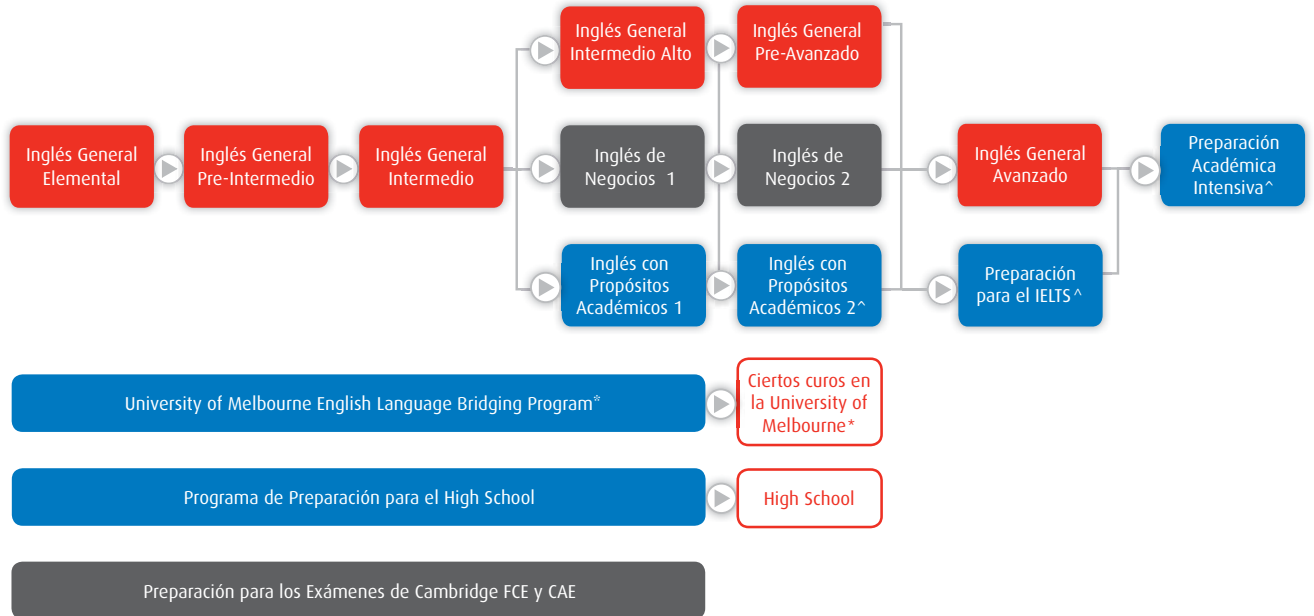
Inglés General Elemental

Inglés General Pre-Intermedio

Inglés General Intermedio

Inglés General Intermedio Alto

Inglés General Pre-Avanzado

Inglés de Negocios 1

Inglés de Negocios 2

Inglés con Propósitos Académicos 1

Inglés con Propósitos Académicos 2^

Inglés General Avanzado

Preparación para el IELTS^

Preparación Académica Intensiva^

University of Melbourne English Language Bridging Program*

Ciertos curos en la University of Melbourne*

Programa de Preparación para el High School

High School

Preparación para los Exámenes de Cambridge FCE y CAE